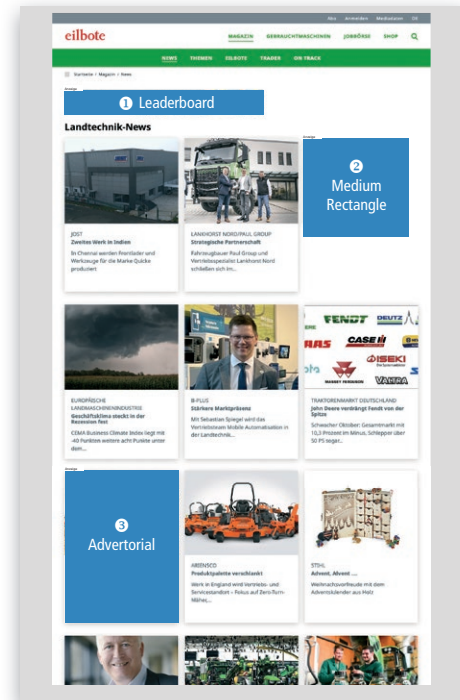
Abo Anmelden Mediadaten DE

eilbote

MAGAZIN GEBRAUCHTMASCHINEN JOBBÖRSE SHOP

NEWS THEMEN EILBOTE TRADER ON TRACK

Startseite / Magazin / News

Anzeige

❶ Leaderboard

Landtechnik-News

Anzeige

❷ Medium Rectangle

JOST
Zweites Werk in Indien
In Chennai werden Frontlader und Werkzeuge für die Marke Quicke produziert

LANKHORST NORD/PAUL GROUP
Strategische Partnerschaft
Fahrzeugbauer Paul Group und Vertriebsspezialist Lankhorst Nord schließen sich im...

EUROPÄISCHE LANDMASCHINENINDUSTRIE
Geschäftsklima steckt in der Rezession fest
CEMA Business Climate Index liegt mit -40 Punkten weiterer acht Punkte unter dem...

B-PLUS
Stärkere Marktpräsenz
MIT Sebastian Spiegel wird das Vertriebsteam Mobile Automatisation in der Landtechnik...

FENDT DEUTZ CLAAS CASE IH ISEKI MASSEY FERGUSON VALTRA

TRAKTORENMARKT DEUTSCHLAND
John Deere verdrängt Fendt von der Spitze
Schwacher Oktober: Gesamtmarkt mit 4 Prozent im Minus, Schlepper über 50 PS segel...

Anzeige

❸ Advertorial

ARIENSCO
Produktpalette verschlankt
Werk in England wird Vertriebs- und Servicestandort – Fokus auf Zero-Turn-Mäher...

STIHL
Advent, Advent ...
Weihnachtsvorfreude mit dem Adventskalender aus Holz